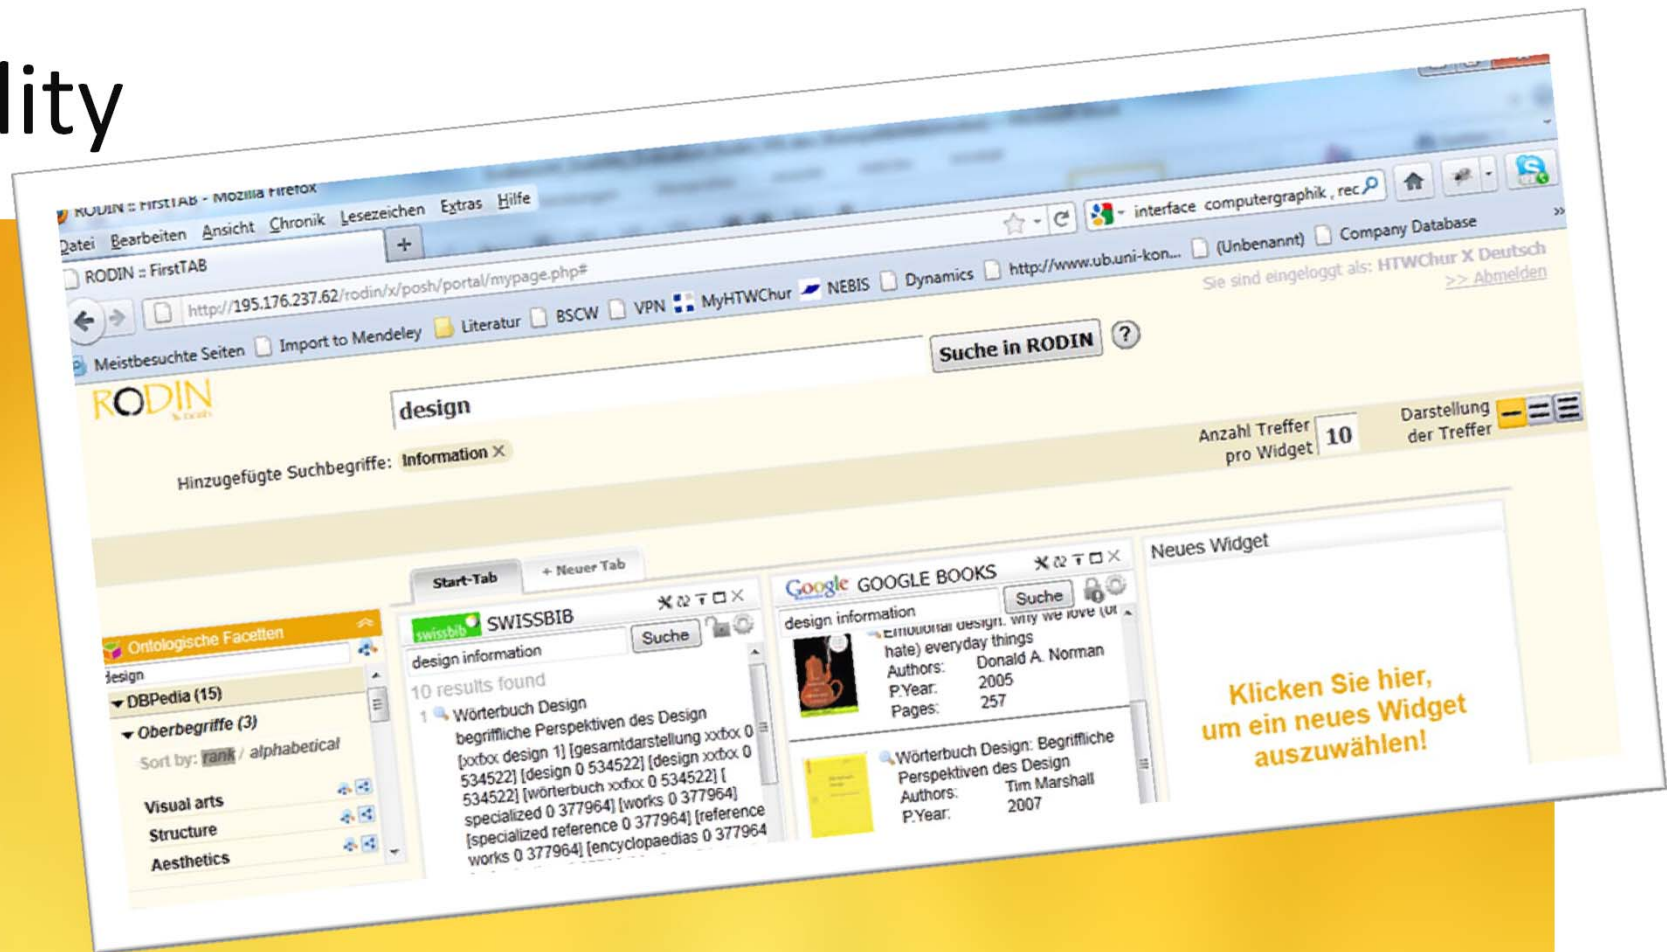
lity

RODIN :: FirstTAB - Mozilla Firefox

Datei Bearbeiten Ansicht Chronik Lesezeichen Extras Hilfe

RODIN :: FirstTAB

http://195.176.237.62/rodin/x/posh/portal/mypage.php#

interface computergraphik , rec

Meistbesuchte Seiten Import to Mendeley Literatur BSCW VPN MyHTWChur NEBIS Dynamics http://www.ub.uni-kon... (Unbenannt) Company Database

Sie sind eingeloggt als: HTWChur X Deutsch
>> Abmelden

RODIN

design

Suche in RODIN ?

Anzahl Treffer pro Widget 10

Darstellung der Treffer

Hinzugefügte Suchbegriffe: Information ✕

Start-Tab + Neuer Tab

Ontologische Facetten

design

DBPedia (15)

Oberbegriffe (3)

Sort by: rank / alphabetical

Visual arts

Structure

Aesthetics

SWISSBIB

design information Suche

10 results found

1 Wörterbuch Design begriffliche Perspektiven des Design [xxfxx design 1] [gesamtdarstellung xxfxx 0 534522] [design 0 534522] [design xxfxx 0 534522] [wörterbuch xxfxx 0 534522] [ specialized 0 377964] [works 0 377964] [specialized reference 0 377964] [reference works 0 377964] [encyclopaedias 0 377964

GOOGLE BOOKS

design information Suche

Emotional design: why we love (or hate) everyday things
Authors: Donald A. Norman
P.Year: 2005
Pages: 257

Wörterbuch Design: Begriffliche Perspektiven des Design
Authors: Tim Marshall
P.Year: 2007

Neues Widget

Klicken Sie hier, um ein neues Widget auszuwählen!